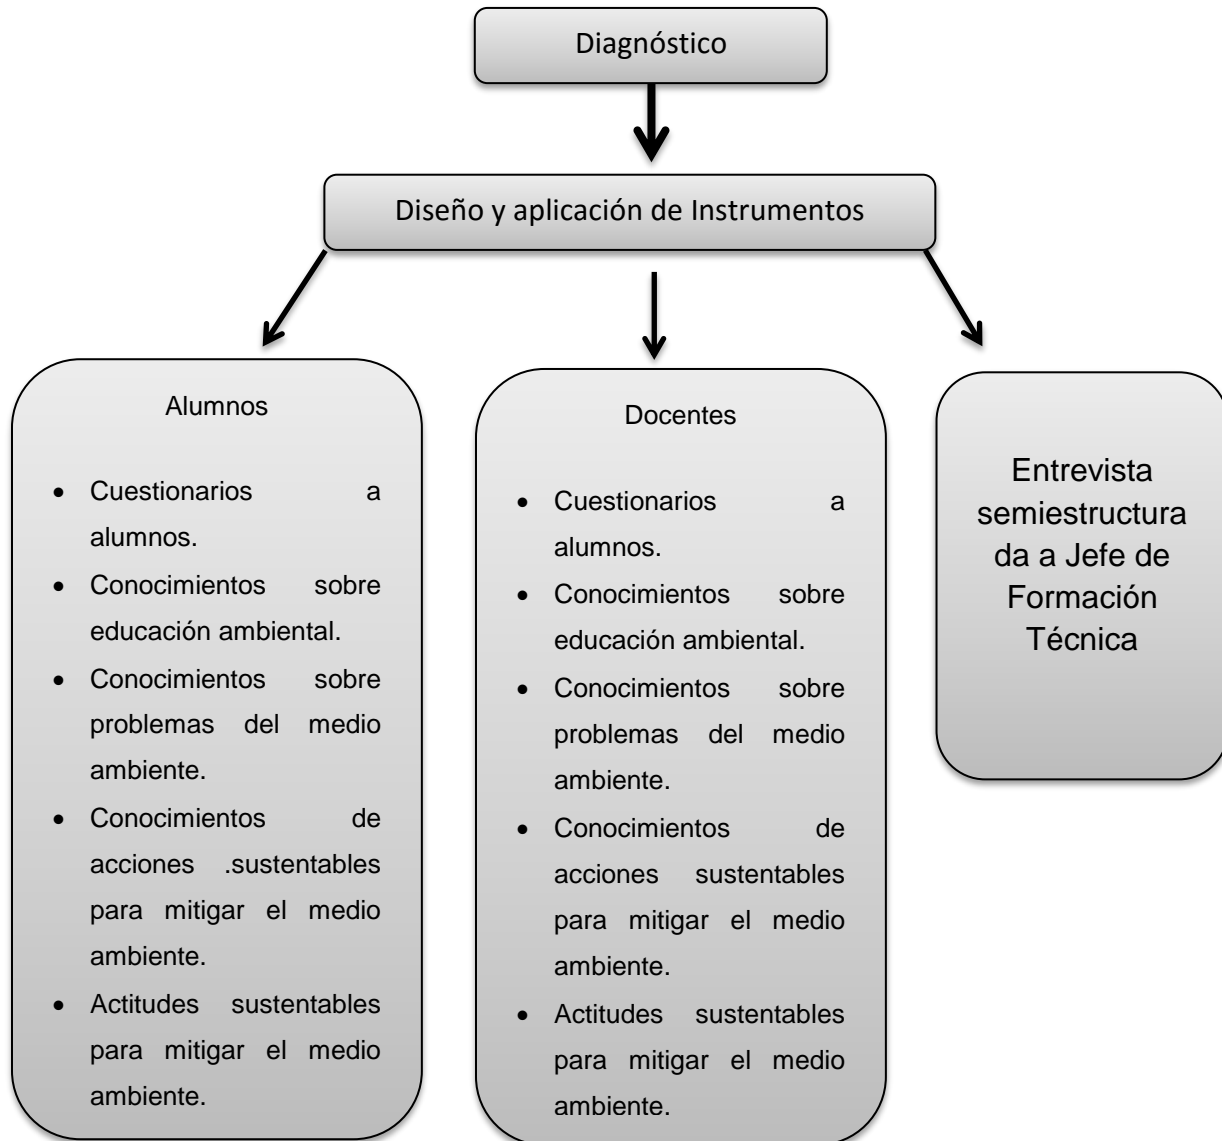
Diagnóstico

Diseño y aplicación de Instrumentos

Alumnos

- Cuestionarios a alumnos.
- Conocimientos sobre educación ambiental.
- Conocimientos sobre problemas del medio ambiente.
- Conocimientos de acciones .sustentables para mitigar el medio ambiente.
- Actitudes sustentables para mitigar el medio ambiente.

Docentes

- Cuestionarios a alumnos.
- Conocimientos sobre educación ambiental.
- Conocimientos sobre problemas del medio ambiente.
- Conocimientos de acciones sustentables para mitigar el medio ambiente.
- Actitudes sustentables para mitigar el medio ambiente.

Entrevista semiestructurada a Jefe de Formación Técnica